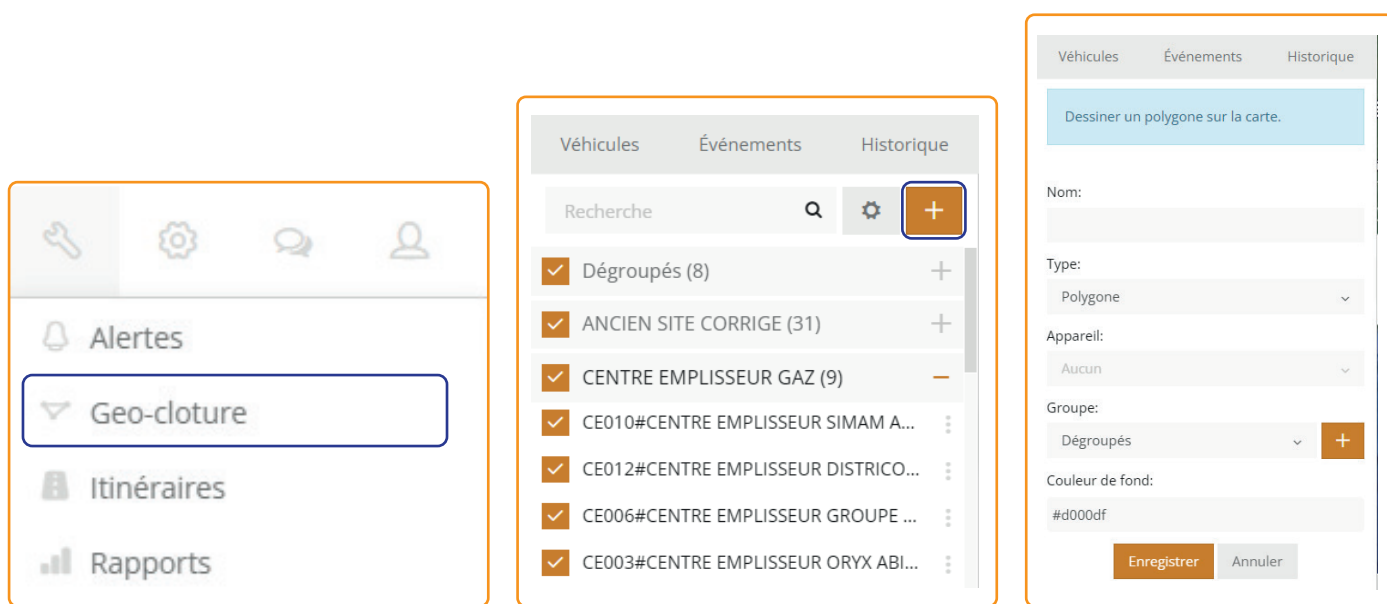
Alertes
Geo-cloture
Itinéraires
Rapports

Véhicules Événements Historique
Recherche
+
Dégroupés (8) +
ANCIEN SITE CORRIGE (31) +
CENTRE EMPLISSEUR GAZ (9) −
CE010#CENTRE EMPLISSEUR SIMAM A...
CE012#CENTRE EMPLISSEUR DISTRICO...
CE006#CENTRE EMPLISSEUR GROUPE ...
CE003#CENTRE EMPLISSEUR ORYX ABI...

Véhicules Événements Historique
Dessiner un polygone sur la carte.
Nom:
Type:
Polygone
Appareil:
Aucun
Groupe:
Dégroupés
+
Couleur de fond:
#d000df
Enregistrer Annuler